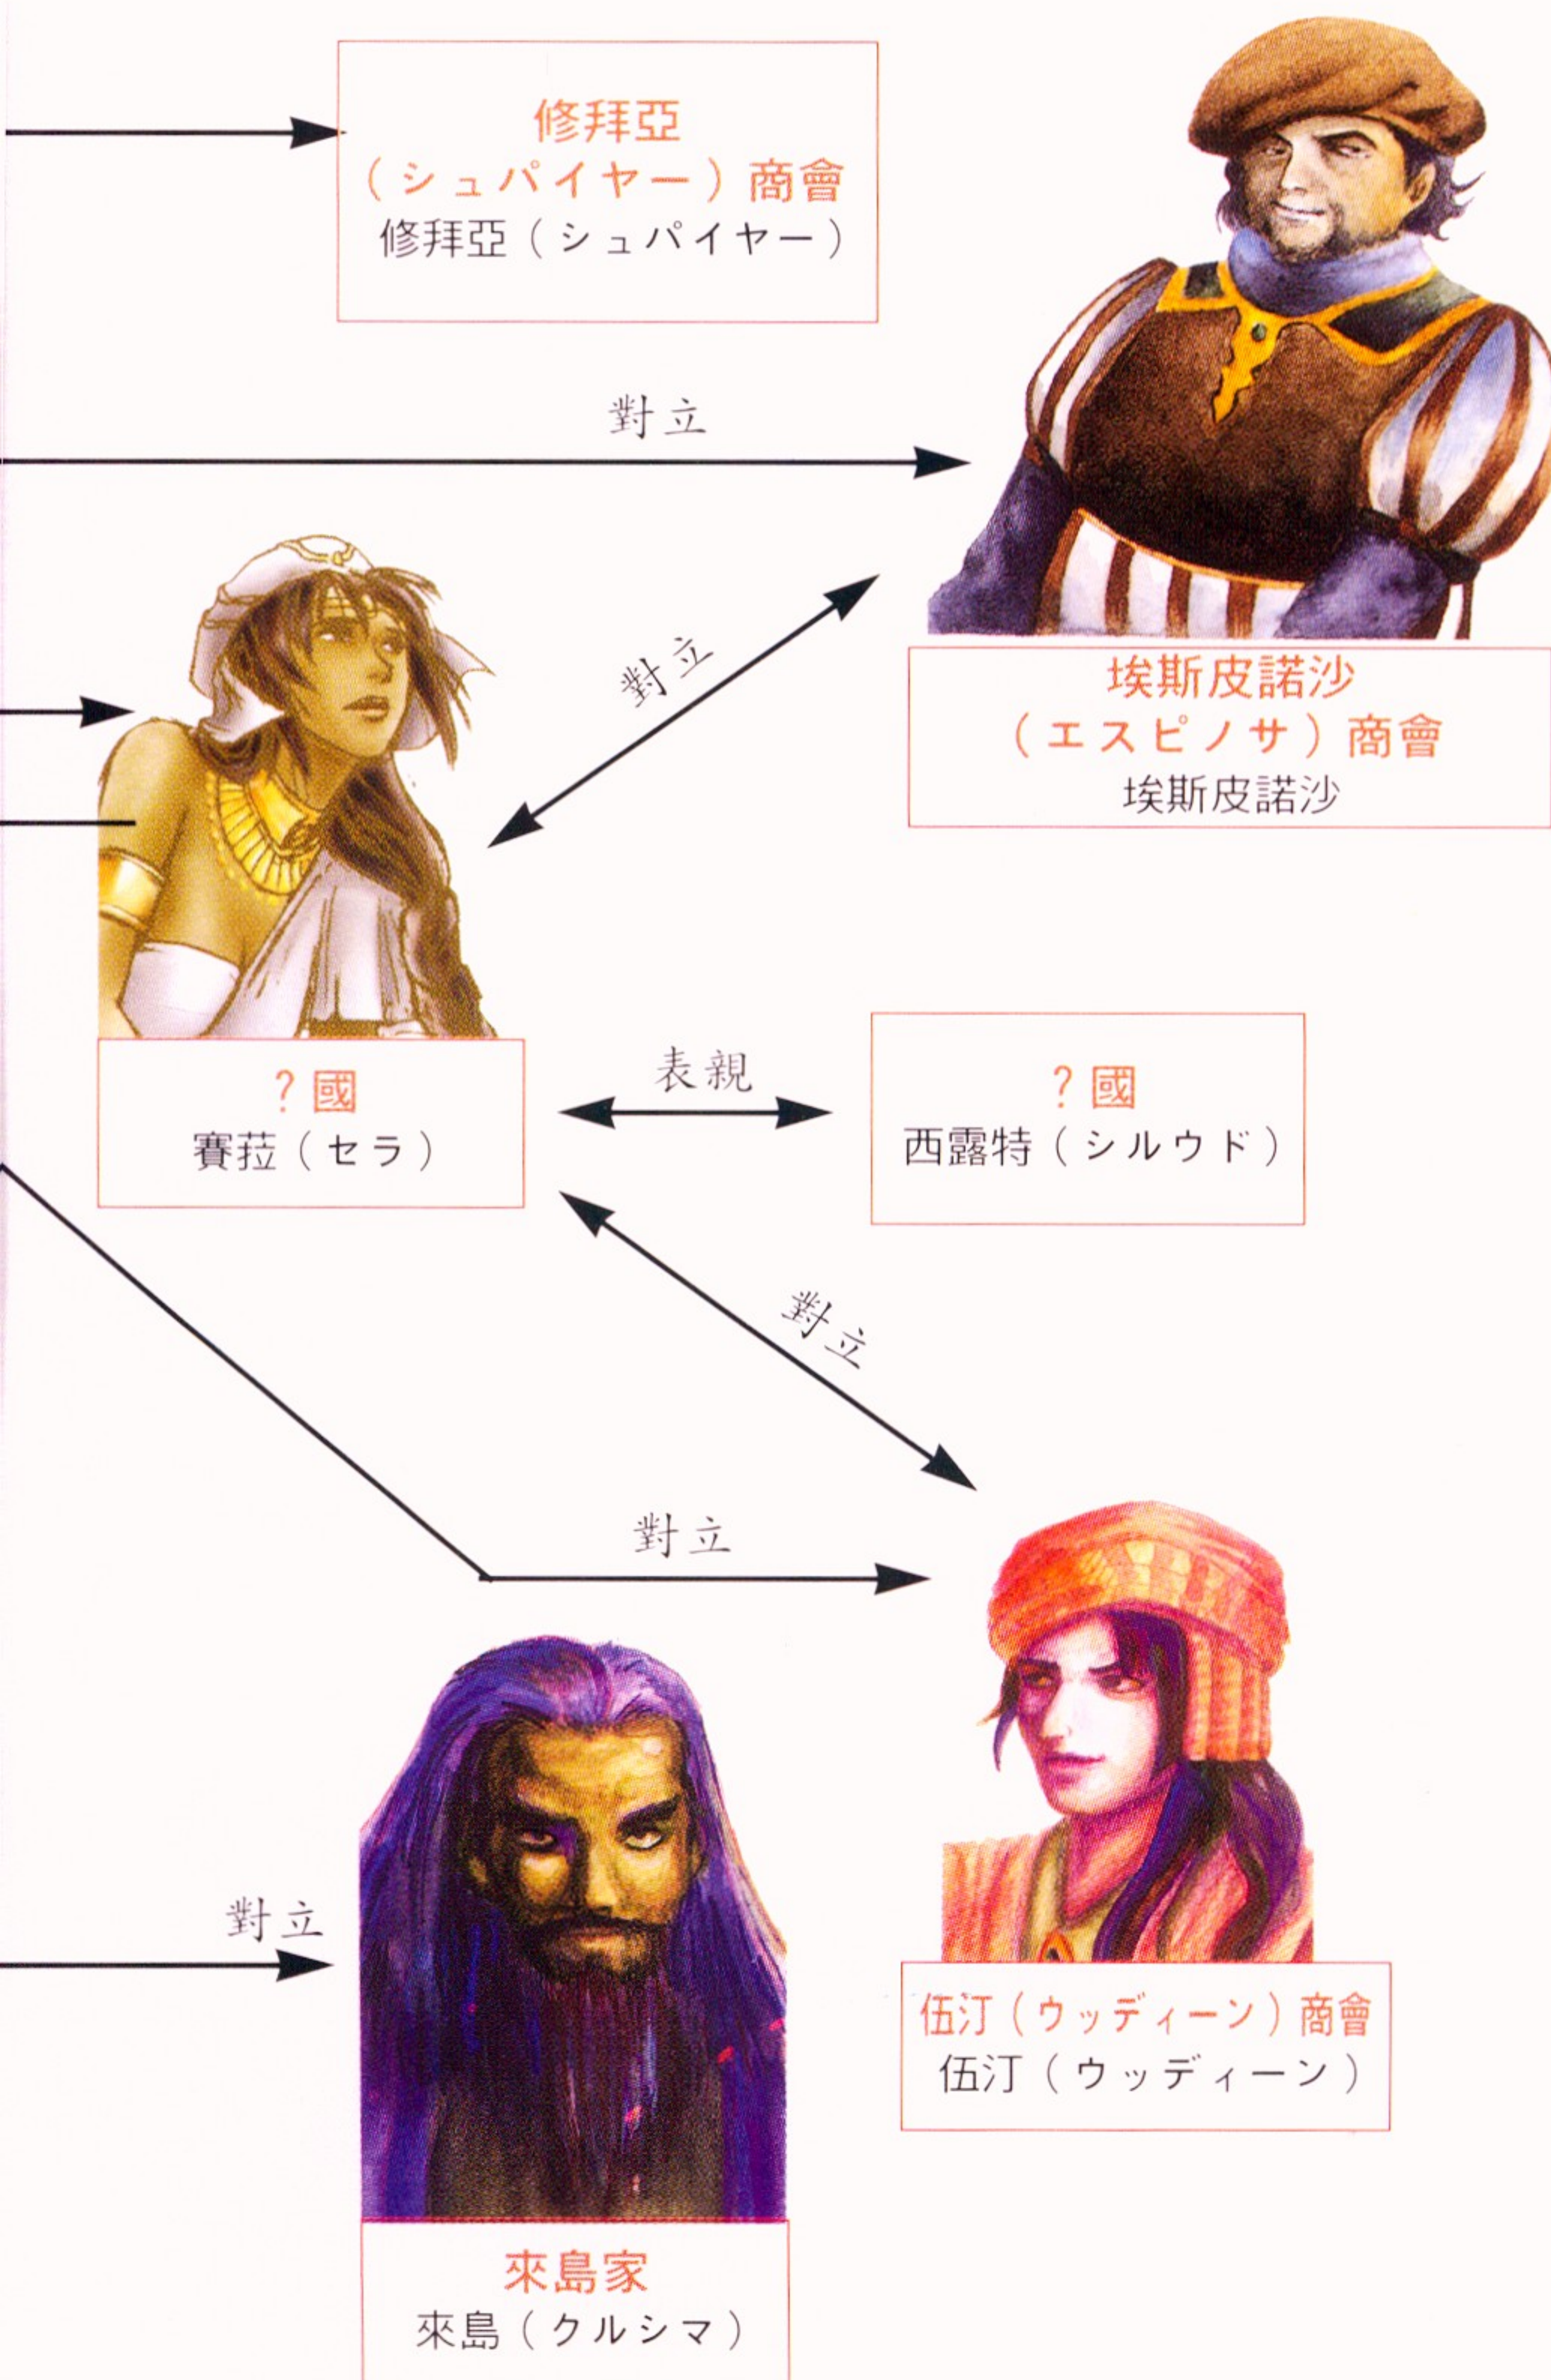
修拜亞（シュパイヤー）商會
修拜亞（シュパイヤー）

對立

對立

埃斯皮諾沙（エスピノサ）商會
埃斯皮諾沙

？國
賽菈（セラ）

表親

？國
西露特（シルウド）

對立

對立

對立

伍汀（ウッディーン）商會
伍汀（ウッディーン）

來島家
來島（クルシマ）